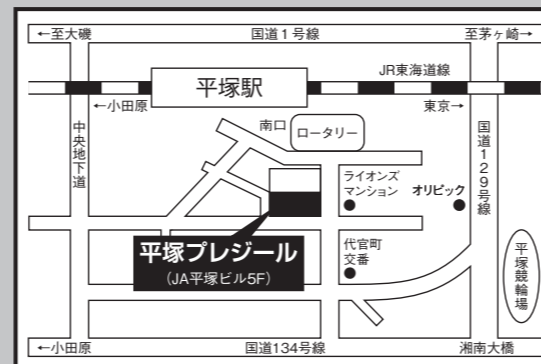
←至大磯
国道１号線
至茅ヶ崎→
平塚駅
JR東海道線
←小田原
東京→
中央地下道
南口
ロータリー
国道129号線
ライオンズマンション
オリピック
平塚競輪場
代官町交番
平塚プレジール
(JA平塚ビル5F)
←小田原
国道134号線
湘南大橋